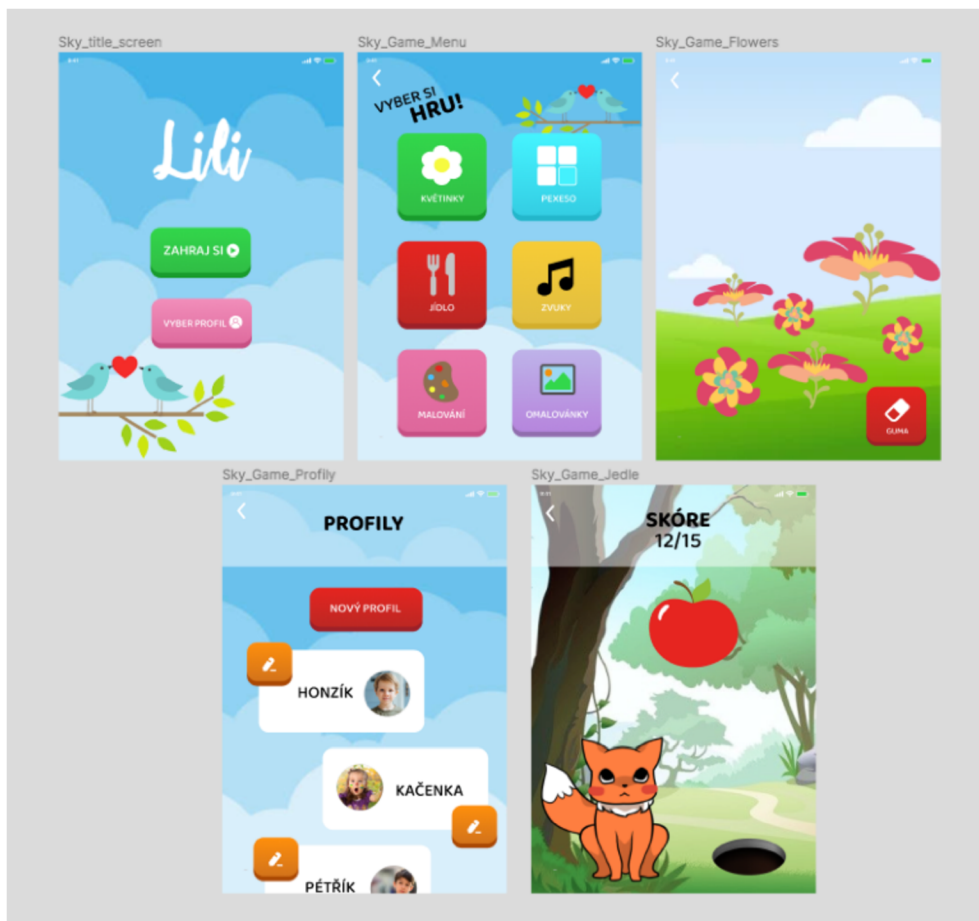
Sky_title_screen

Lili

ZAHRAJ SI

VYBER PROFIL

Sky_Game_Menu

VYBER SI HRU!

KVĚTINKY

PEXESO

JÍDLO

ZVUKY

MALOVÁNÍ

OMALOVÁNKY

Sky_Game_Flowers

GUMA

Sky_Game_Profily

PROFILY

NOVÝ PROFIL

HONZÍK

KAČENKA

PÉTŘÍK

Sky_Game_Jedle

SKÓRE
12/15